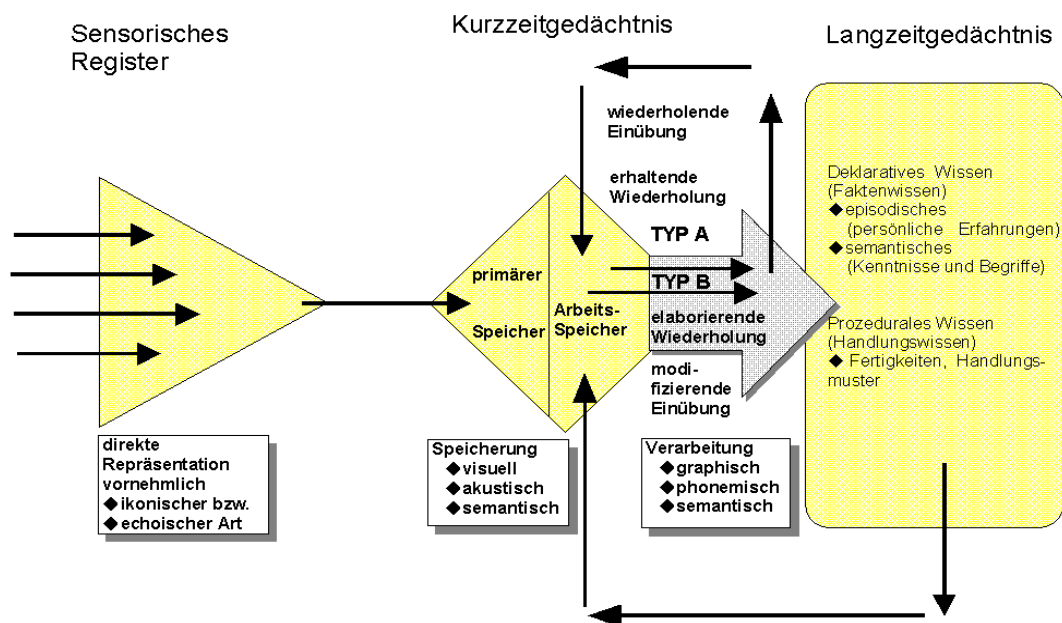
Sensorisches Register

Kurzzeitgedächtnis

Langzeitgedächtnis

wiederholende Einübung

erhaltende Wiederholung

TYP A

TYP B

primärer Speicher

Arbeits-Speicher

elaborierende Wiederholung

modifizierende Einübung

Deklaratives Wissen (Faktenwissen)
◆episodisches (persönliche Erfahrungen)
◆semantisches (Kenntnisse und Begriffe)

Prozedurales Wissen (Handlungswissen)
◆ Fertigkeiten, Handlungsmuster

direkte Repräsentation vornehmlich
◆ikonischer bzw.
◆echoischer Art

Speicherung
◆visuell
◆akustisch
◆semantisch

Verarbeitung
◆graphisch
◆phonemisch
◆semantisch